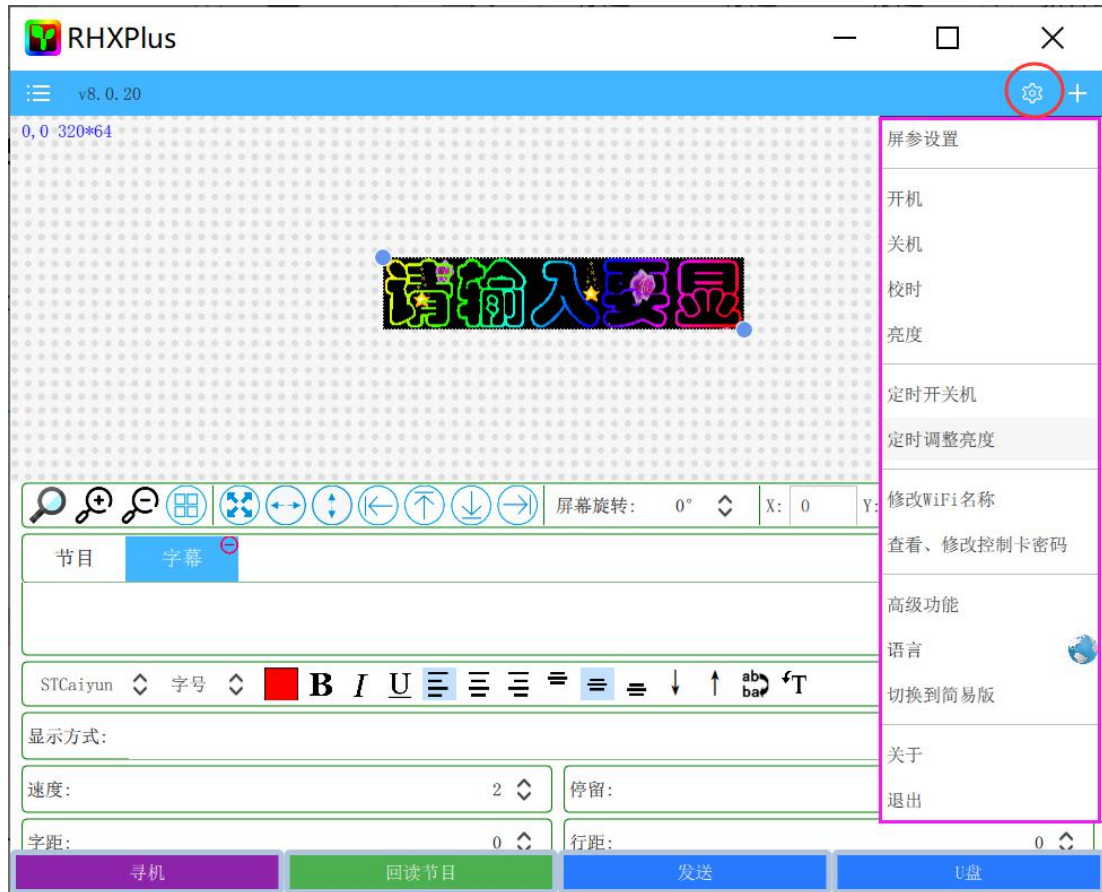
RHXPlus

v8.0.20

0,0 320*64

请输入要显

屏幕旋转: 0° X: 0 Y:

节目 字幕

STCaiyun 字号 B I U

显示方式:

速度: 2 停留:

字距: 0 行距: 0

寻机 回读节目 发送 U盘

屏参设置

开机
关机
校时
亮度

定时开关机
定时调整亮度

修改WiFi名称
查看、修改控制卡密码

高级功能
语言
切换到简易版

关于
退出